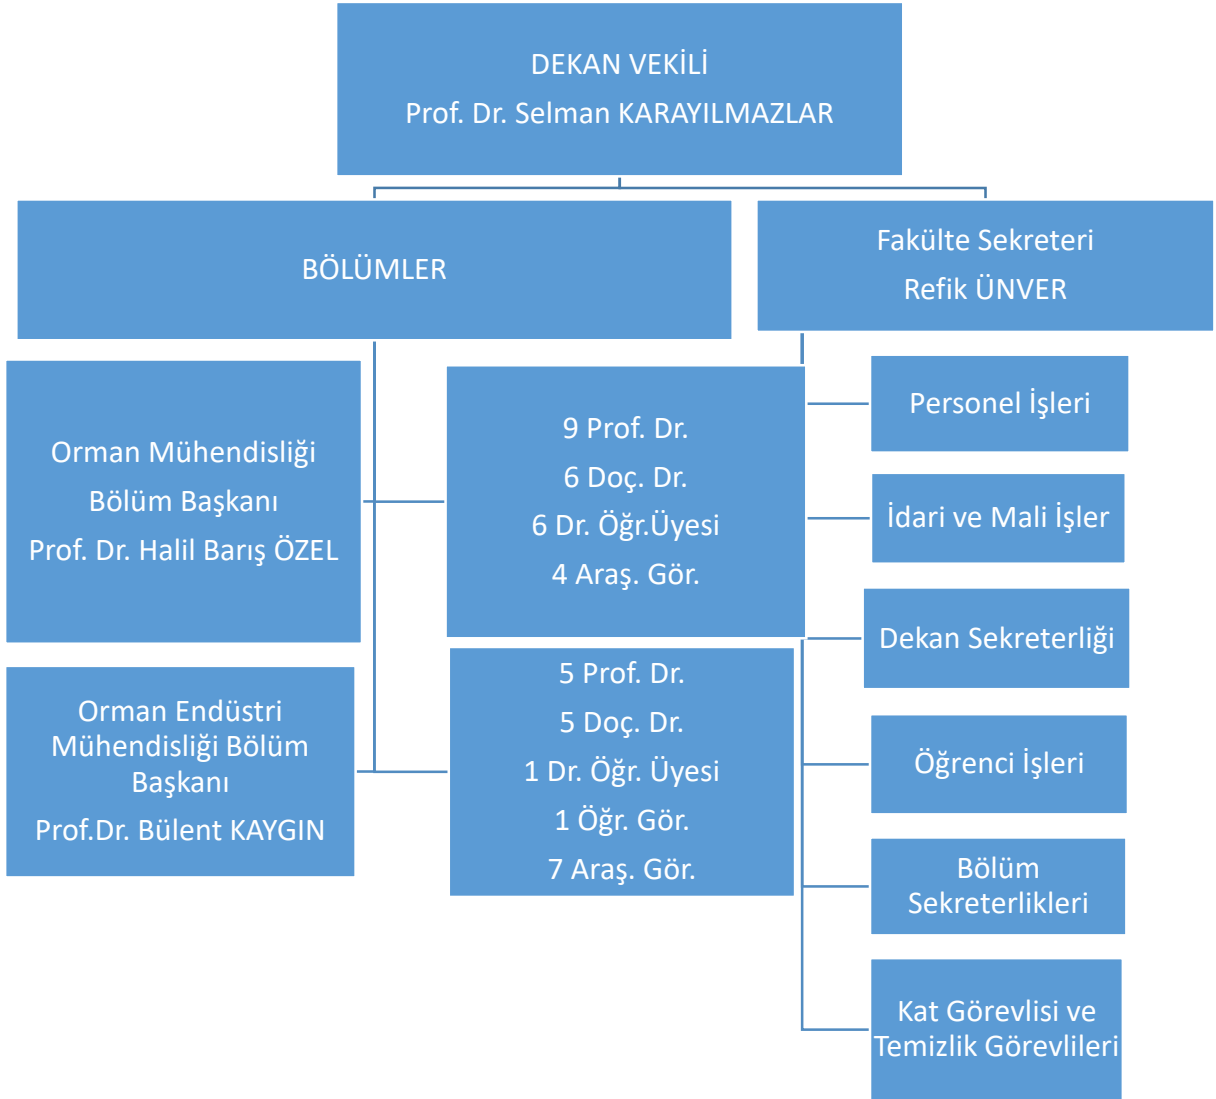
DEKAN VEKİLİ
Prof. Dr. Selman KARAYILMAZLAR

BÖLÜMLER

Fakülte Sekreteri
Refik ÜNVER

Orman Mühendisliği
Bölüm Başkanı
Prof. Dr. Halil Barış ÖZEL

9 Prof. Dr.
6 Doç. Dr.
6 Dr. Öğr.Üyesi
4 Araş. Gör.

Personel İşleri

İdari ve Mali İşler

Dekan Sekreterliği

Orman Endüstri Mühendisliği Bölüm Başkanı
Prof.Dr. Bülent KAYGIN

5 Prof. Dr.
5 Doç. Dr.
1 Dr. Öğr. Üyesi
1 Öğr. Gör.
7 Araş. Gör.

Öğrenci İşleri

Bölüm Sekreterlikleri

Kat Görevlisi ve Temizlik Görevlileri